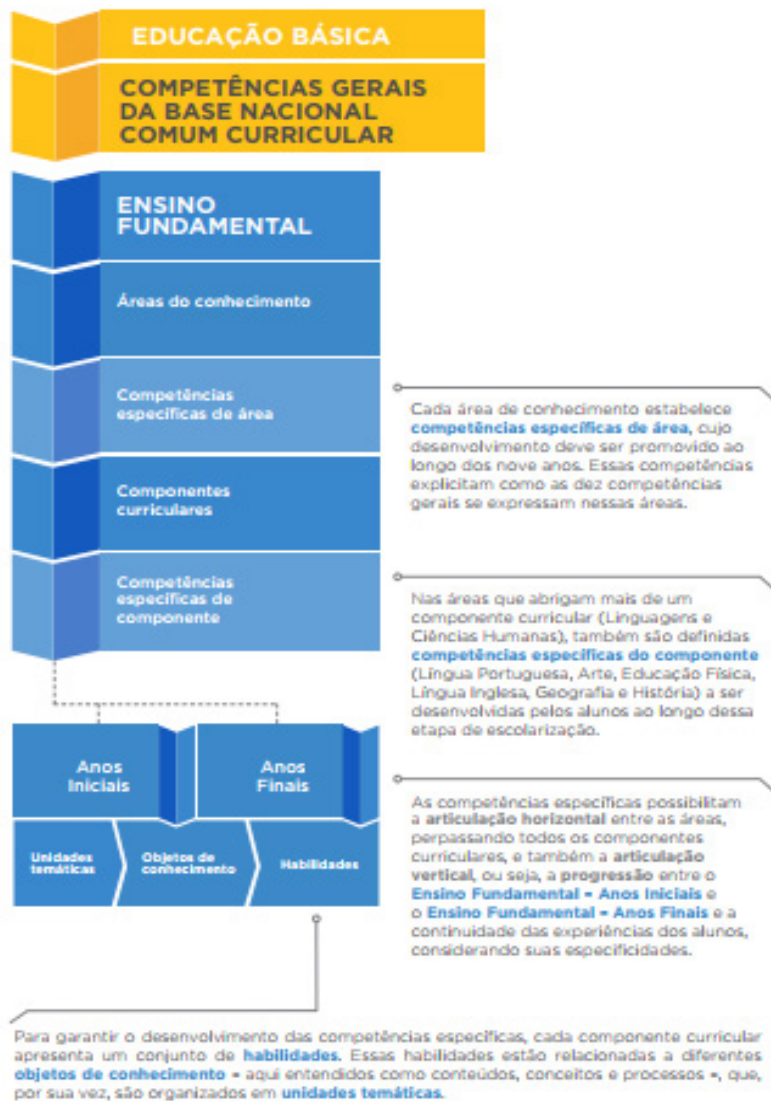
EDUCAÇÃO BÁSICA

COMPETÊNCIAS GERAIS DA BASE NACIONAL COMUM CURRICULAR

ENSINO FUNDAMENTAL

Áreas do conhecimento

Competências específicas de área

Componentes curriculares

Competências específicas de componente

Cada área de conhecimento estabelece competências específicas de área, cujo desenvolvimento deve ser promovido ao longo dos nove anos. Essas competências explicitam como as dez competências gerais se expressam nessas áreas.

Nas áreas que abrigam mais de um componente curricular (Linguagens e Ciências Humanas), também são definidas competências específicas do componente (Língua Portuguesa, Arte, Educação Física, Língua Inglesa, Geografia e História) a ser desenvolvidas pelos alunos ao longo dessa etapa de escolarização.

Anos Iniciais

Anos Finais

Unidades temáticas

Objetos de conhecimento

Habilidades

As competências específicas possibilitam a articulação horizontal entre as áreas, perpassando todos os componentes curriculares, e também a articulação vertical, ou seja, a progressão entre o Ensino Fundamental – Anos Iniciais e o Ensino Fundamental – Anos Finais e a continuidade das experiências dos alunos, considerando suas especificidades.

Para garantir o desenvolvimento das competências específicas, cada componente curricular apresenta um conjunto de habilidades. Essas habilidades estão relacionadas a diferentes objetos de conhecimento – aqui entendidos como conteúdos, conceitos e processos –, que, por sua vez, são organizados em unidades temáticas.